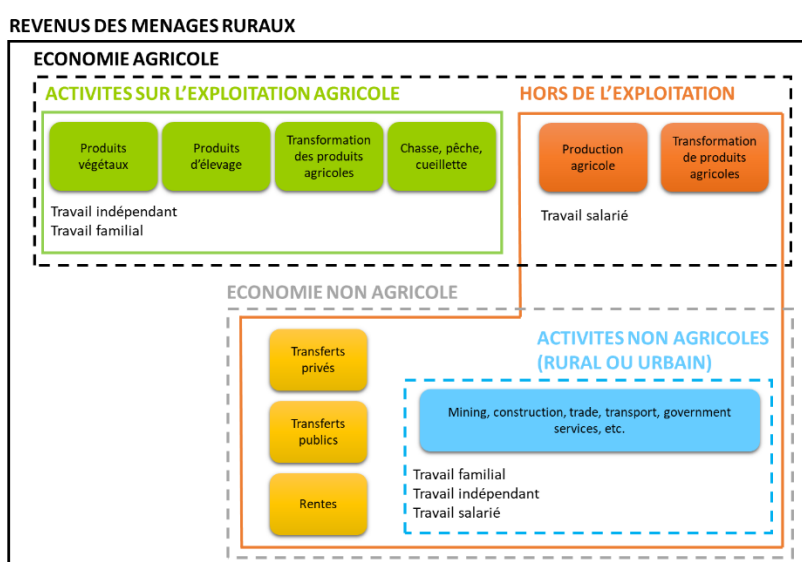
REVENUS DES MENAGES RURAUX

ECONOMIE AGRICOLE

ACTIVITES SUR L'EXPLOITATION AGRICOLE

Produits végétaux

Produits d'élevage

Transformation des produits agricoles

Chasse, pêche, cueillette

Travail indépendant
Travail familial

HORS DE L'EXPLOITATION

Production agricole

Transformation de produits agricoles

Travail salarié

ECONOMIE NON AGRICOLE

Transferts privés

Transferts publics

Rentes

ACTIVITES NON AGRICOLES (RURAL OU URBAIN)

Mining, construction, trade, transport, government services, etc.

Travail familial
Travail indépendant
Travail salarié